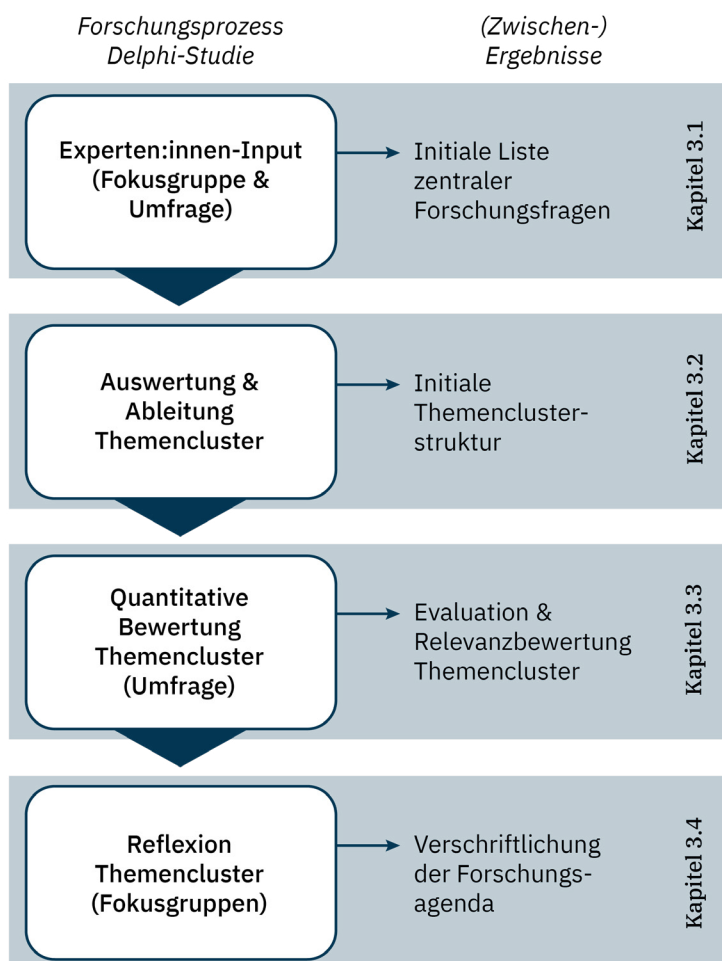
Forschungsprozess Delphi-Studie

(Zwischen-) Ergebnisse

Experten:innen-Input (Fokusgruppe & Umfrage)

Initiale Liste zentraler Forschungsfragen

Kapitel 3.1

Auswertung & Ableitung Themencluster

Initiale Themencluster-struktur

Kapitel 3.2

Quantitative Bewertung Themencluster (Umfrage)

Evaluation & Relevanzbewertung Themencluster

Kapitel 3.3

Reflexion Themencluster (Fokusgruppen)

Verschriftlichung der Forschungsagenda

Kapitel 3.4